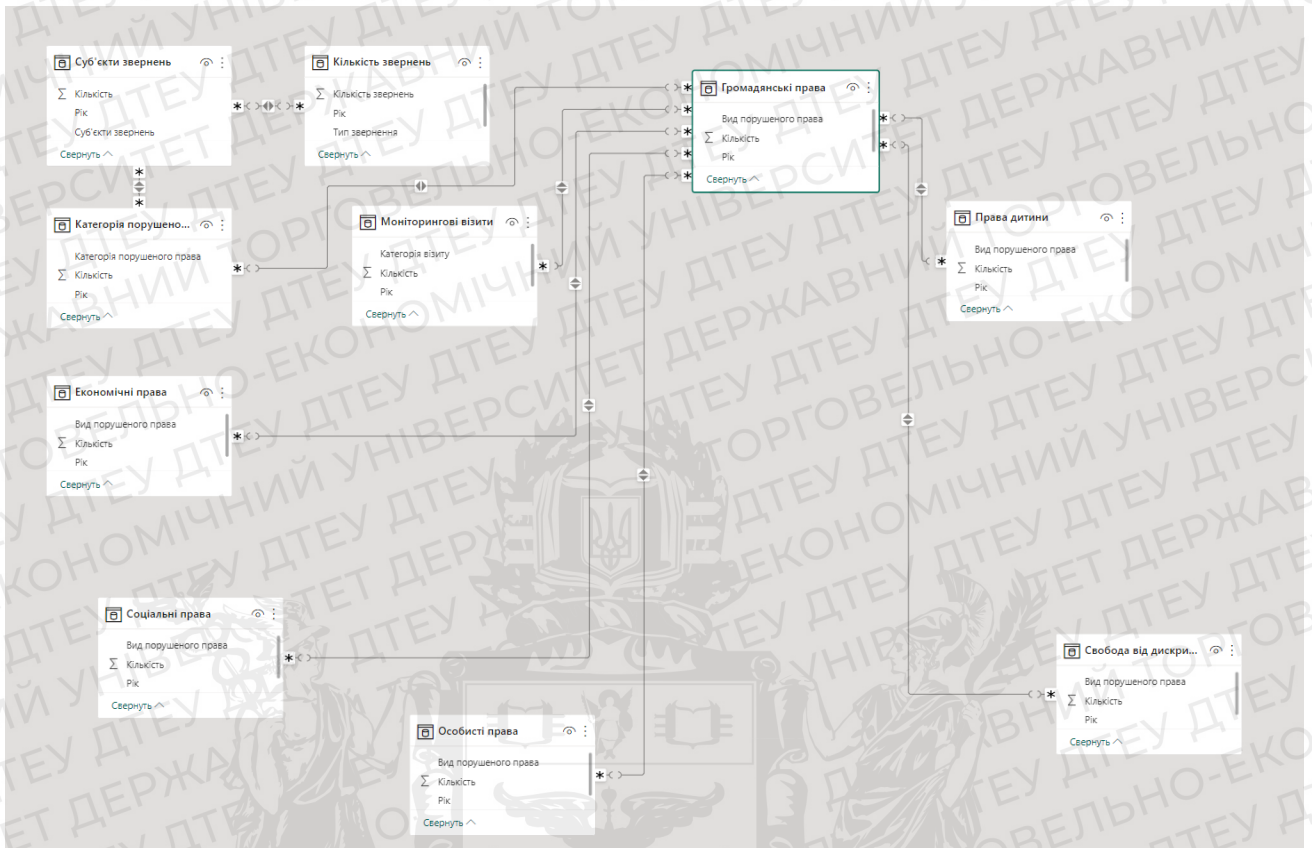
Суб'єкти звернень
Кількість
Рік
Суб'єкти звернень
Свернуть

Кількість звернень
Кількість звернень
Рік
Тип звернення
Свернуть

Громадянські права
Вид порушеного права
Кількість
Рік
Свернуть

Категорія порушено...
Категорія порушеного права
Кількість
Рік
Свернуть

Моніторингові візити
Категорія візиту
Кількість
Рік
Свернуть

Права дитини
Вид порушеного права
Кількість
Рік
Свернуть

Економічні права
Вид порушеного права
Кількість
Рік
Свернуть

Соціальні права
Вид порушеного права
Кількість
Рік
Свернуть

Свобода від дискри...
Вид порушеного права
Кількість
Рік
Свернуть

Особисті права
Вид порушеного права
Кількість
Рік
Свернуть

ДТЕУ ДЕРЖАВНИЙ ТОРГОВЕЛЬНО-ЕКОНОМІЧНИЙ УНІВЕРСИТЕТ ДТЕУ